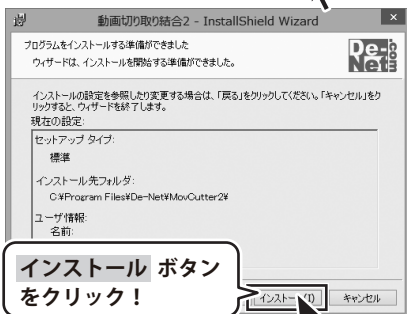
動画切り取り結合2 - InstallShield Wizard

プログラムをインストールする準備ができました

ウィザードは、インストールを開始する準備ができました。

De-Net

インストールの設定を参照したり変更する場合は、「戻る」をクリックしてください。「キャンセル」をクリックすると、ウィザードを終了します。

現在の設定:

セットアップ タイプ:

標準

インストール先フォルダ:

C:¥Program Files¥De-Net¥MovCutter2¥

ユーザ情報:

名前:

インストール ボタンをクリック!

インストール(I)

キャンセル